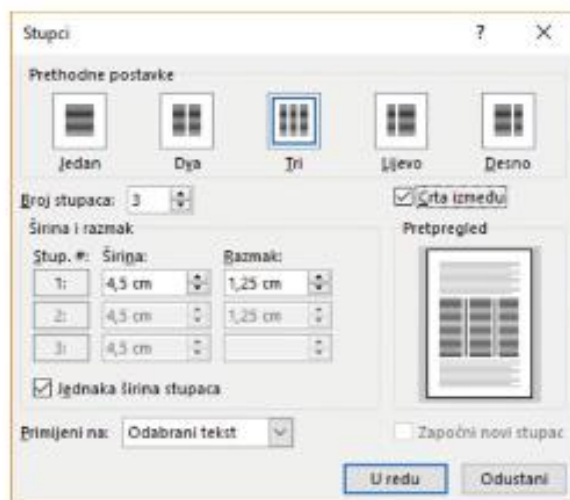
Stupci ? X

Prethodne postavke

Jedan Dva Tri Lijevo Desno

Broj stupaca: 3

Crta između

Širina i razmak

Pretpregled

Stup. #: Širina: Razmak:

1: 4,5 cm 1,25 cm

2: 4,5 cm 1,25 cm

3: 4,5 cm

Jednaka širina stupaca

Primijeni na: Odabrani tekst

Započni novi stupac

U redu Odustani